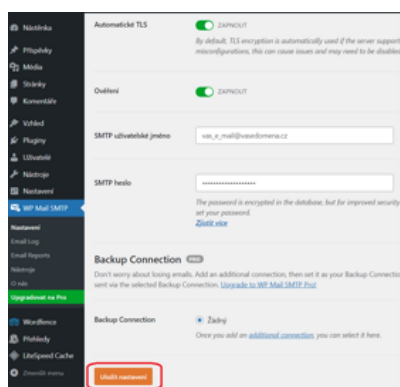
Nástěnka
Příspěvky
Média
Stránky
Komentáře
Vzhled
Pluginy
Uživatelé
Nástroje
Nastavení
WP Mail SMTP
Nastavení
Email Log
Email Reports
Nástroje
O nás
Upgradovat na Pro
Wordfence
Přehledy
LiteSpeed Cache
Zmenšit menu

Automatické TLS
ZAPNOUT
By default, TLS encryption is automatically used if the server support misconfigurations, this can cause issues and may need to be disable

Ověření
ZAPNOUT

SMTP uživatelské jméno
vas_e_mail@vasedomena.cz

SMTP heslo
••••••••••••••••••••
The password is encrypted in the database, but for improved security set your password.
Zjistit více

Backup Connection PRO
Don't worry about losing emails. Add an additional connection, then set it as your Backup Connectio sent via the selected Backup Connection. Upgrade to WP Mail SMTP Pro!

Backup Connection
Žádný
Once you add an additional connection, you can select it here.

Uložit nastavení